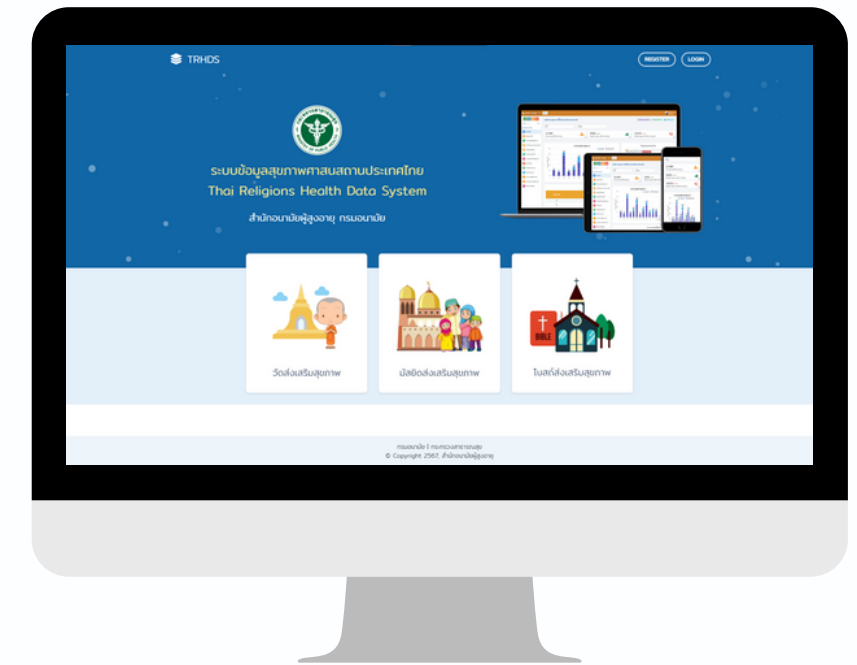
TRHDS

REGISTER LOGIN

ระบบข้อมูลสุขภาพศาสนสถานประเทศไทย
Thai Religions Health Data System

สำนักอนามัยผู้สูงอายุ กรมอนามัย

วัดส่งเสริมสุขภาพ

มัสยิดส่งเสริมสุขภาพ

BIBLE

โบสถ์ส่งเสริมสุขภาพ

กรมอนามัย | กระทรวงสาธารณสุข
© Copyright 2567, สำนักอนามัยผู้สูงอายุ